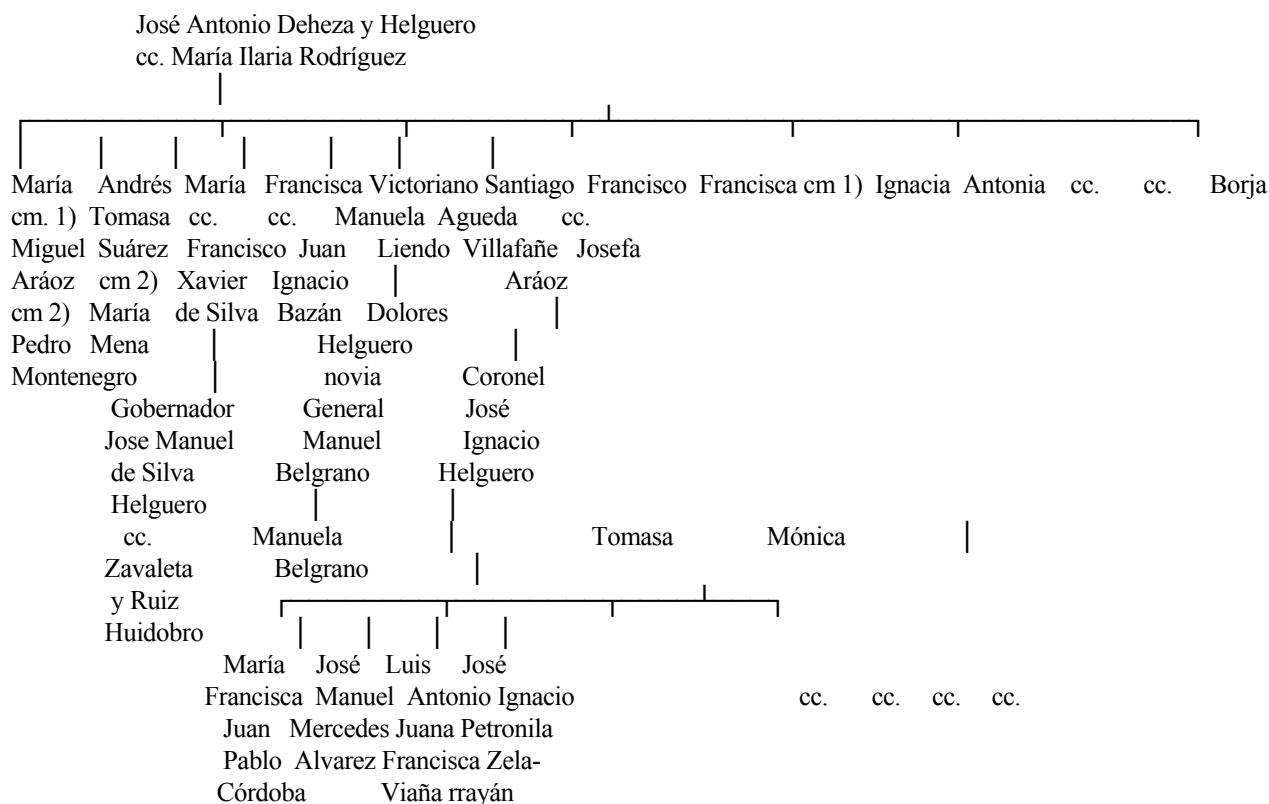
José Antonio Deheza y Helguero
cc. María Ilaria Rodríguez

María cm. 1) Miguel Aráoz cm 2) Pedro Montenegro

Andrés Tomasa Suárez cm 2) María Mena

María cc. Francisco Xavier de Silva

Gobernador Jose Manuel de Silva Helguero cc. Zavaleta y Ruiz Huidobro

Francisca cc. Juan Ignacio Bazán

Victoriano Manuela Liendo

Dolores Helguero novia General Manuel Belgrano

Manuela Belgrano

Santiago Agueda Villafañe

Francisco cc. Josefa Aráoz

Coronel José Ignacio Helguero

María Francisca Juan Pablo Córdoba

José Manuel Mercedes Alvarez

Luis Antonio Juana Francisca Viaña

José Ignacio Petronila Zelarrayán

cc. cc. cc. cc.

Francisca cm 1)

Tomasa

Ignacia

Antonia

Mónica

cc.

cc.

Borja